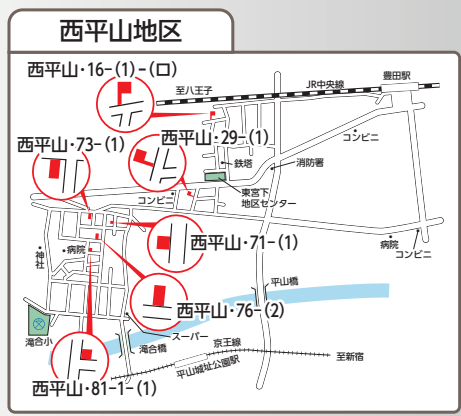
西平山地区

西平山・16-(1)-(ロ)

至八王子

JR中央線

豊田駅

西平山・73-(1)

西平山・29-(1)

コンビニ

鉄塔

消防署

東宮下地区センター

コンビニ

西平山・71-(1)

神社

病院

病院

コンビニ

平山橋

西平山・76-(2)

滝合小

スーパー

滝合橋

京王線

至新宿

平山城址公園駅

西平山・81-1-(1)